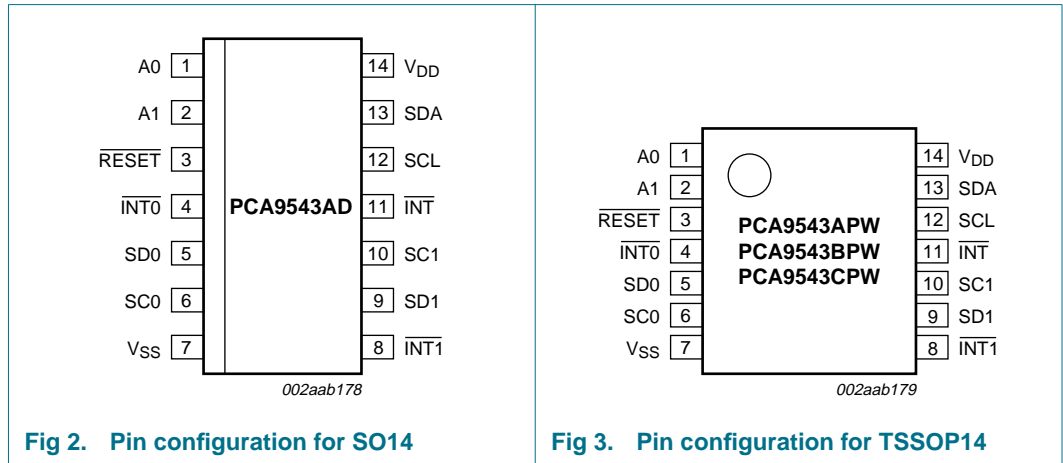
A0 1
A1 2
$\overline{RESET}$ 3
$\overline{INT0}$ 4
SD0 5
SC0 6
$V_{SS}$ 7

PCA9543AD

14 $V_{DD}$
13 SDA
12 SCL
11 $\overline{INT}$
10 SC1
9 SD1
8 $\overline{INT1}$

002aab178

Fig 2. Pin configuration for SO14

A0 1
A1 2
$\overline{RESET}$ 3
$\overline{INT0}$ 4
SD0 5
SC0 6
$V_{SS}$ 7

PCA9543APW
PCA9543BPW
PCA9543CPW

14 $V_{DD}$
13 SDA
12 SCL
11 $\overline{INT}$
10 SC1
9 SD1
8 $\overline{INT1}$

002aab179

Fig 3. Pin configuration for TSSOP14